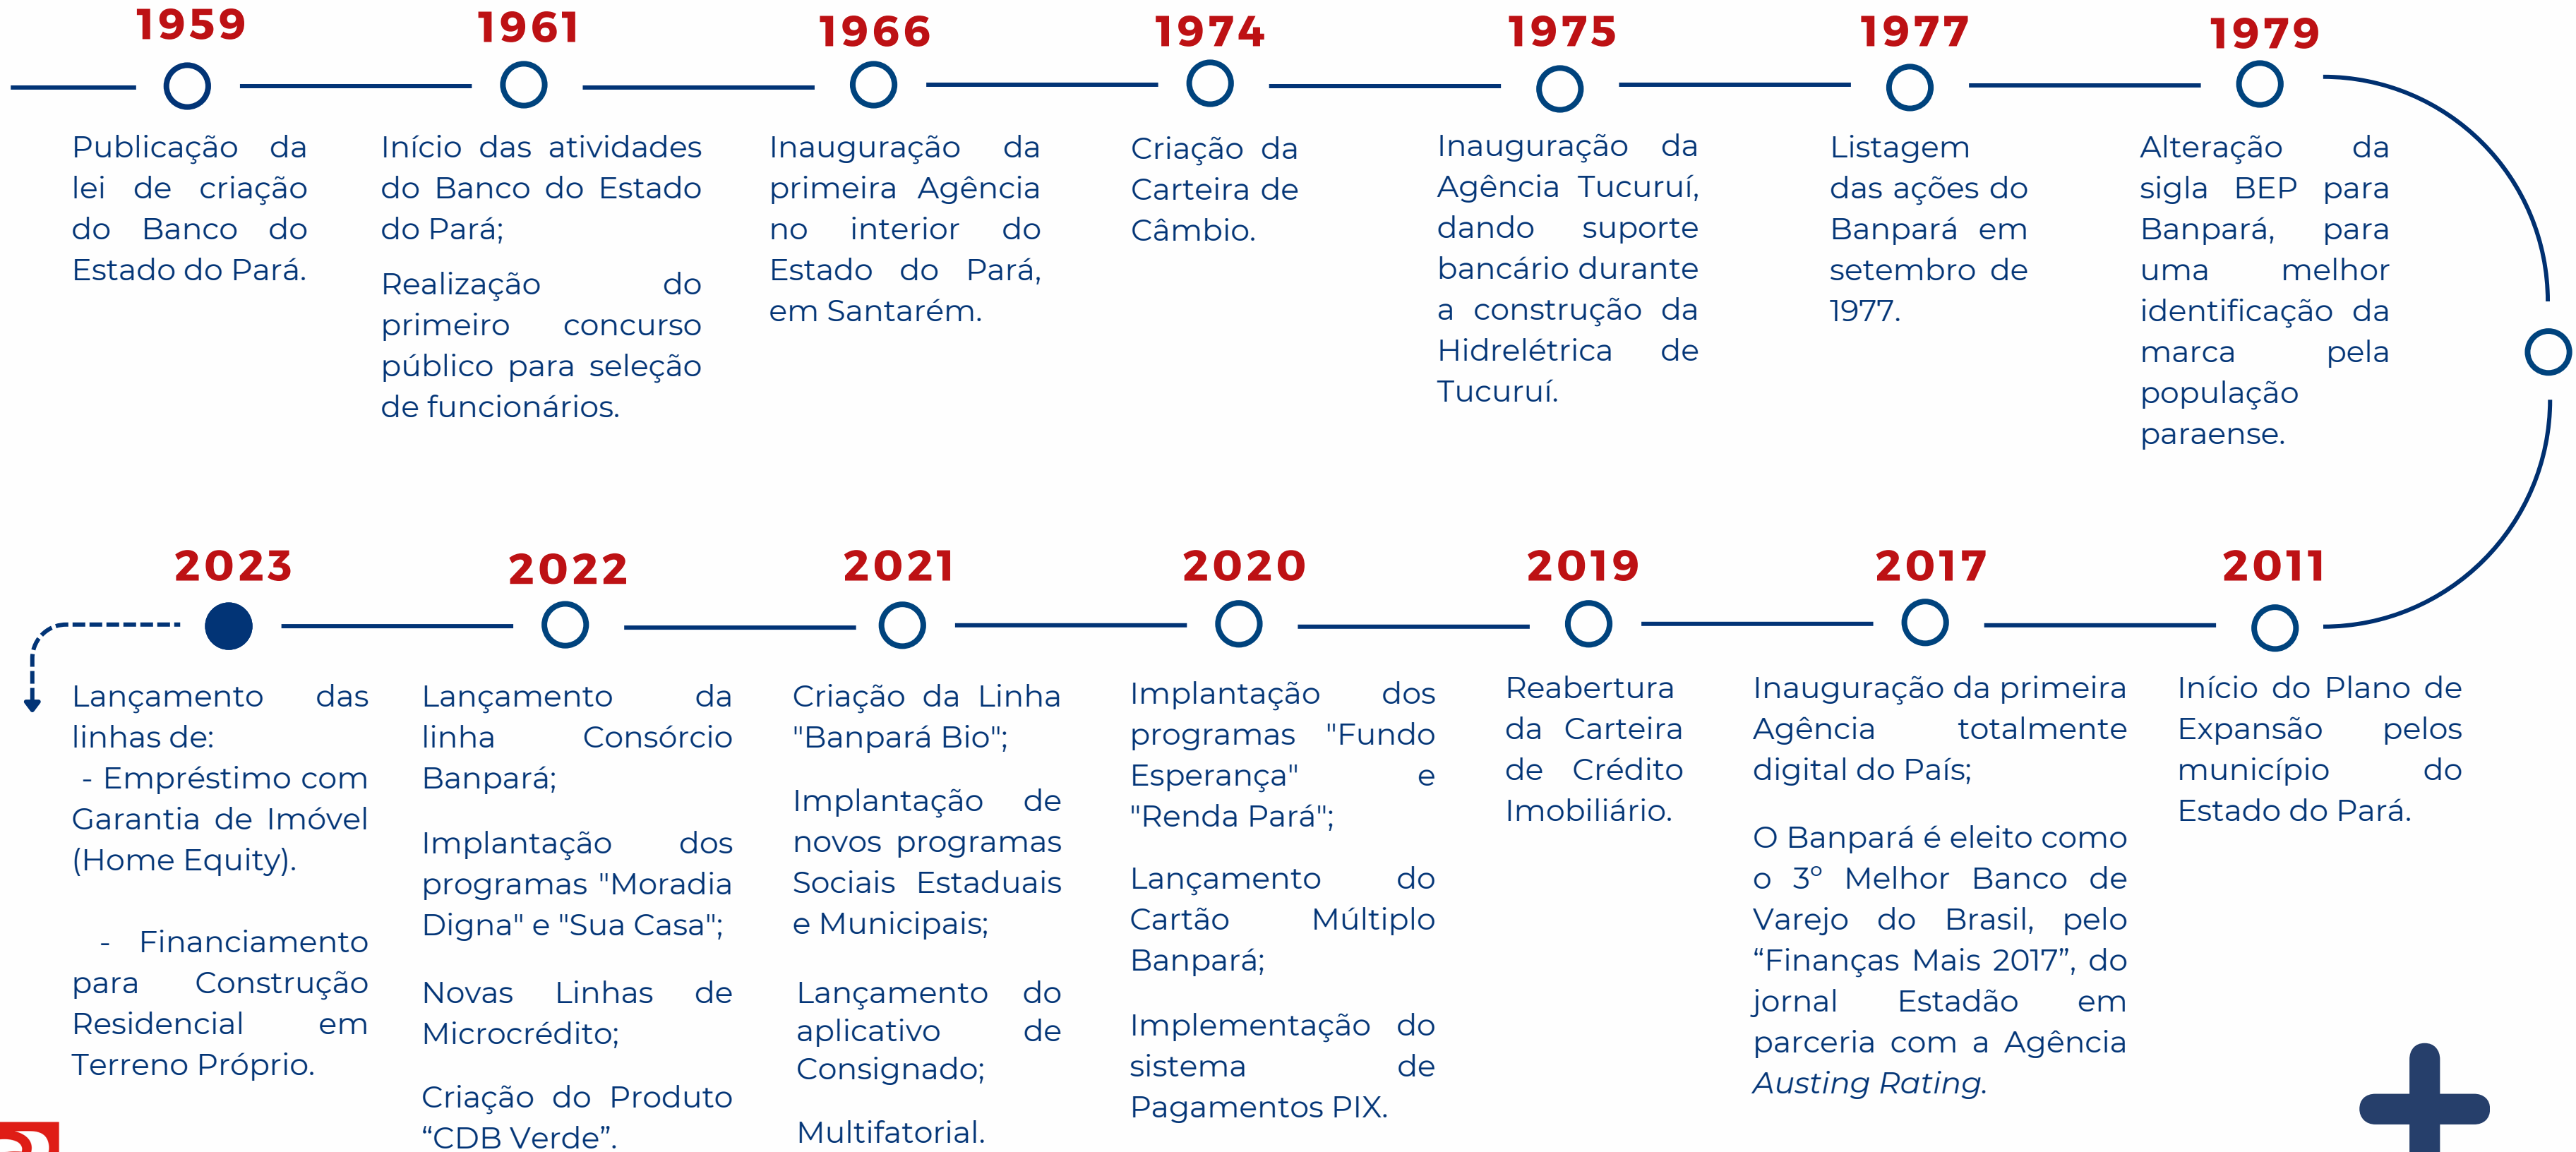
1959

Publicação da lei de criação do Banco do Estado do Pará.

1961

Início das atividades do Banco do Estado do Pará;

Realização do primeiro concurso público para seleção de funcionários.

1966

Inauguração da primeira Agência no interior do Estado do Pará, em Santarém.

1974

Criação da Carteira de Câmbio.

1975

Inauguração da Agência Tucuruí, dando suporte bancário durante a construção da Hidrelétrica de Tucuruí.

1977

Listagem das ações do Banpará em setembro de 1977.

1979

Alteração da sigla BEP para Banpará, para uma melhor identificação da marca pela população paraense.

2023

Lançamento das linhas de:
- Empréstimo com Garantia de Imóvel (Home Equity).

- Financiamento para Construção Residencial em Terreno Próprio.

2022

Lançamento da linha Consórcio Banpará;

Implantação dos programas "Moradia Digna" e "Sua Casa";

Novas Linhas de Microcrédito;

Criação do Produto “CDB Verde”.

2021

Criação da Linha "Banpará Bio";

Implantação de novos programas Sociais Estaduais e Municipais;

Lançamento do aplicativo de Consignado;

Multifatorial.

2020

Implantação dos programas "Fundo Esperança" e "Renda Pará";

Lançamento do Cartão Múltiplo Banpará;

Implementação do sistema de Pagamentos PIX.

2019

Reabertura da Carteira de Crédito Imobiliário.

2017

Inauguração da primeira Agência totalmente digital do País;

O Banpará é eleito como o 3º Melhor Banco de Varejo do Brasil, pelo “Finanças Mais 2017”, do jornal Estadão em parceria com a Agência Austing Rating.

2011

Início do Plano de Expansão pelos município do Estado do Pará.